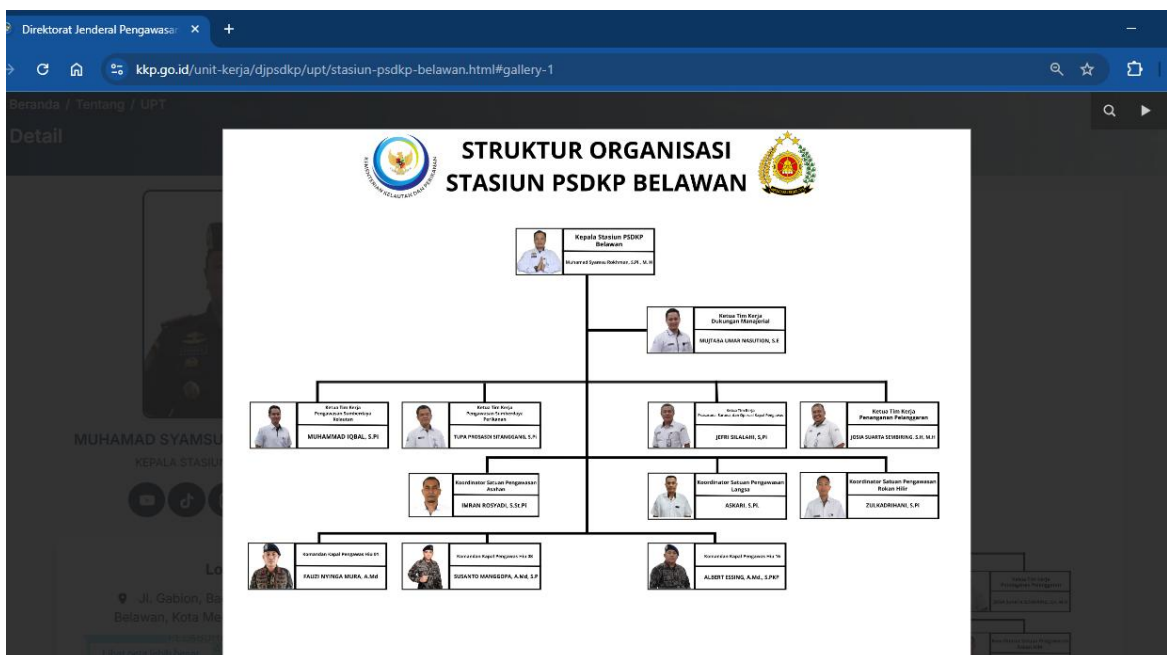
Direktorat Jenderal Pengawasa ×
+
kkp.go.id/unit-kerja/djpsdkp/upt/stasiun-psdkp-belawan.html#gallery-1

Beranda / Tentang / UPT

Detail

MUHAMAD SYAMSU
KEPALA STASIU

Lo
Jl. Gabion, Ba
Belawan, Kota Me

KEMENTERIAN KELAUTAN DAN PERIKANAN

STRUKTUR ORGANISASI
STASIUN PSDKP BELAWAN

Kepala Stasiun PSDKP Belawan
Muhamad Syamsu Rokhman, S.Pi., M.Si

Ketua Tim Kerja Dukungan Manajerial
MUJTABA UMAR NASUTION, S.E

Ketua Tim Kerja Pengawasan Sumberdaya Kelautan
MUHAMMAD IQBAL, S.Pi

Ketua Tim Kerja Pengawasan Sumberdaya Perikanan
TUPA PROSADI SITANGGANG, S.Pi

Ketua Tim Kerja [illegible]
JEFRI SILALAHI, S.Pi

Ketua Tim Kerja Penanganan Pelanggaran
JOSIA SUARTA SEMBIRING, S.H, M.H

Koordinator Satuan Pengawasan Asahan
IMRAN ROSYADI, S.St.Pi

Koordinator Satuan Pengawasan Langsa
ASKARI, S.Pi.

Koordinator Satuan Pengawasan Rokan Hilir
ZULKADRIHANI, S.Pi

Komandan Kapal Pengawas Hiu 01
FAUZI NYINGA MURA, A.Md

Komandan Kapal Pengawas Hiu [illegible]
SUSANTO MANGGOPA, A.Md, S.P

Komandan Kapal Pengawas Hiu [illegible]
ALBERT EISING, A.Md., S.PKP